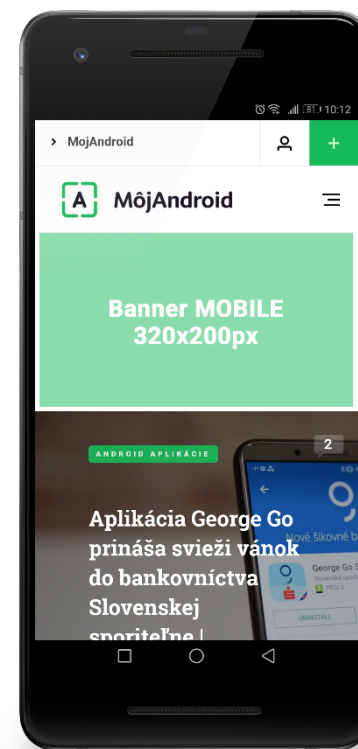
81 10:12

> MojAndroid

+

A MôjAndroid

Banner MOBILE 320x200px

ANDROID APLIKÁCIE

2

Aplikácia George Go prináša svieži vánok do bankovníctva Slovenskej sporiteľne |

Nové šikovné b

George Go S

Slovenská spori

PEGI 3

UNINSTALL